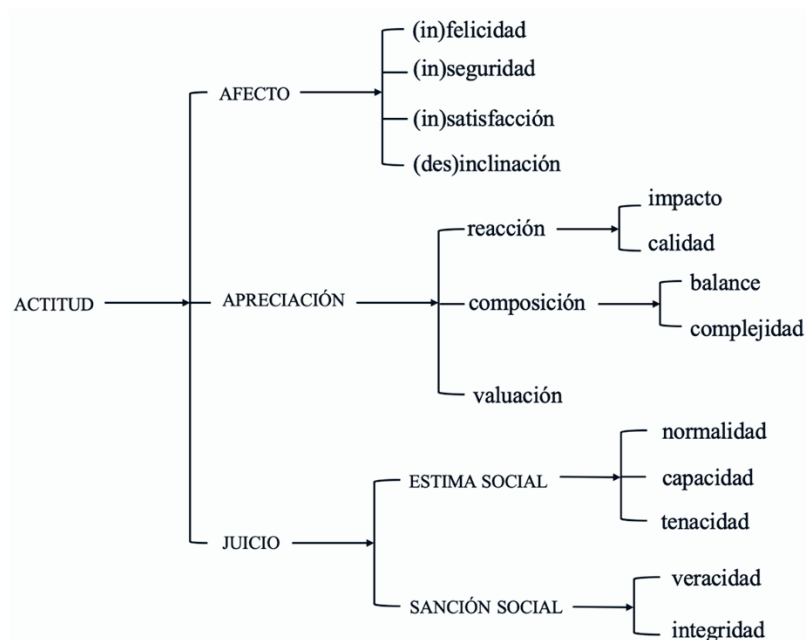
ACTITUD

AFECTO
(in)felicidad
(in)seguridad
(in)satisfacción
(des)inclinación

APRECIACIÓN
reacción
impacto
calidad
composición
balance
complejidad
valuación

JUICIO
ESTIMA SOCIAL
normalidad
capacidad
tenacidad
SANCIÓN SOCIAL
veracidad
integridad